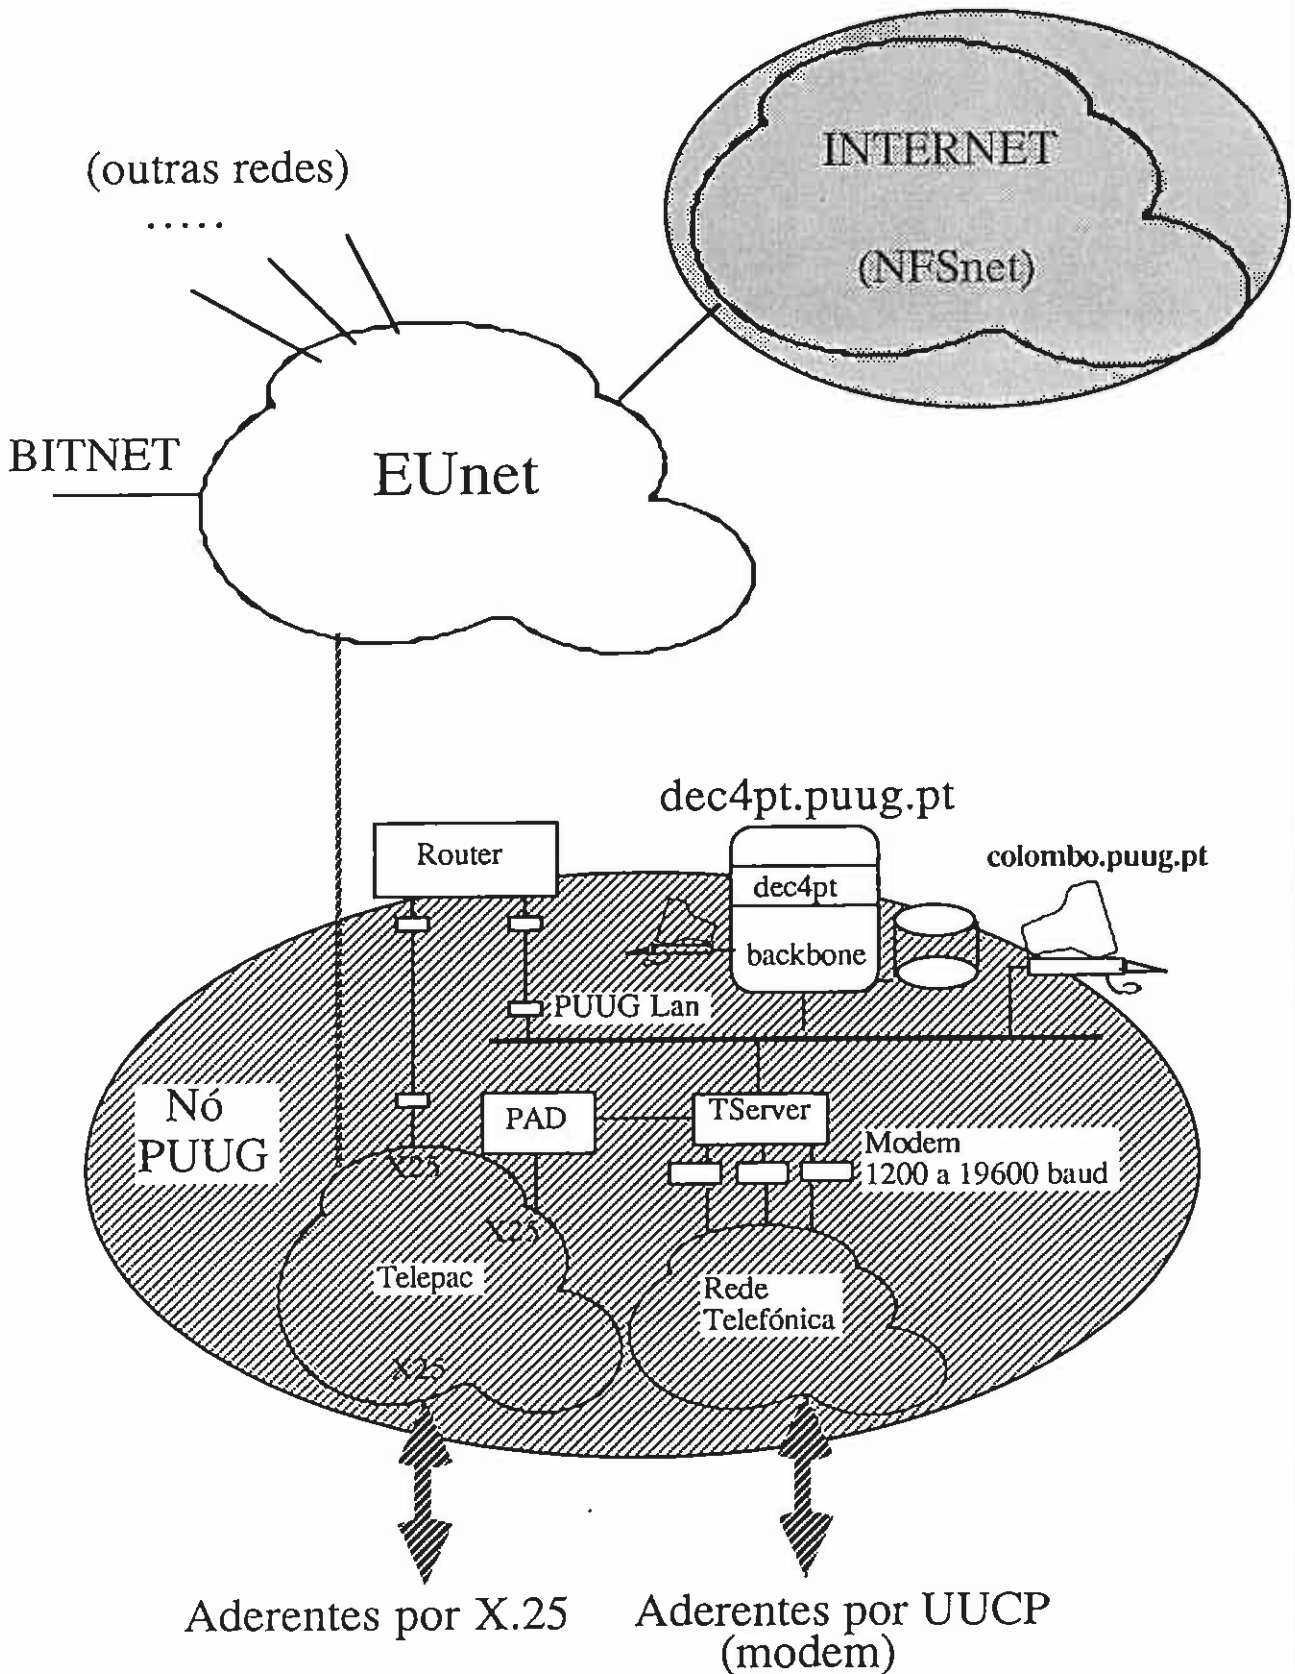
(outras redes)

.....

INTERNET

(NFSnet)

BITNET

EUnet

dec4pt.puug.pt

Router

dec4pt

backbone

colombo.puug.pt

PUUG Lan

Nó PUUG

PAD

TServer

Modem 1200 a 19600 baud

X25

X25

Telepac

X25

Rede Telefónica

Aderentes por X.25

Aderentes por UUCP (modem)